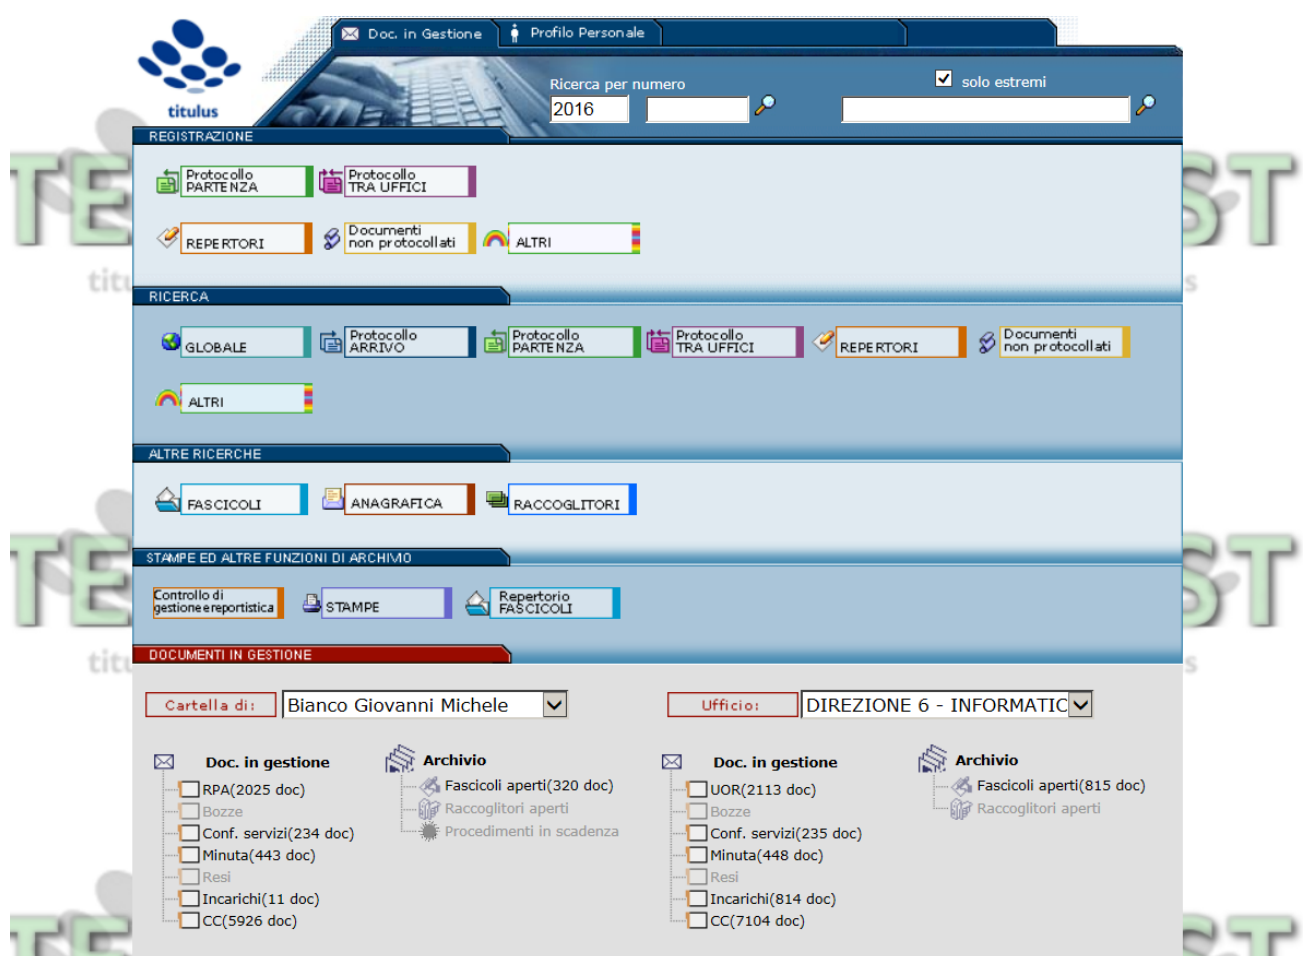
titulus

Doc. in Gestione
Profilo Personale

Ricerca per numero
2016

solo estremi

TE
ST
tit
s

REGISTRAZIONE

Protocollo PARTENZA
Protocollo TRA UFFICI
REPERTORI
Documenti non protocollati
ALTRI

RICERCA

GLOBALE
Protocollo ARRIVO
Protocollo PARTENZA
Protocollo TRA UFFICI
REPERTORI
Documenti non protocollati
ALTRI

ALTRE RICERCHE

FASCICOLI
ANAGRAFICA
RACCOGLITORI

STAMPE ED ALTRE FUNZIONI DI ARCHIVIO

Controllo di gestione e reportistica
STAMPE
Repertorio FASCICOLI

DOCUMENTI IN GESTIONE

Cartella di: Bianco Giovanni Michele
Ufficio: DIREZIONE 6 - INFORMATIC

Doc. in gestione
RPA(2025 doc)
Bozze
Conf. servizi(234 doc)
Minuta(443 doc)
Resi
Incarichi(11 doc)
CC(5926 doc)

Archivio
Fascicoli aperti(320 doc)
Raccoglitori aperti
Procedimenti in scadenza

Doc. in gestione
UOR(2113 doc)
Bozze
Conf. servizi(235 doc)
Minuta(448 doc)
Resi
Incarichi(814 doc)
CC(7104 doc)

Archivio
Fascicoli aperti(815 doc)
Raccoglitori aperti